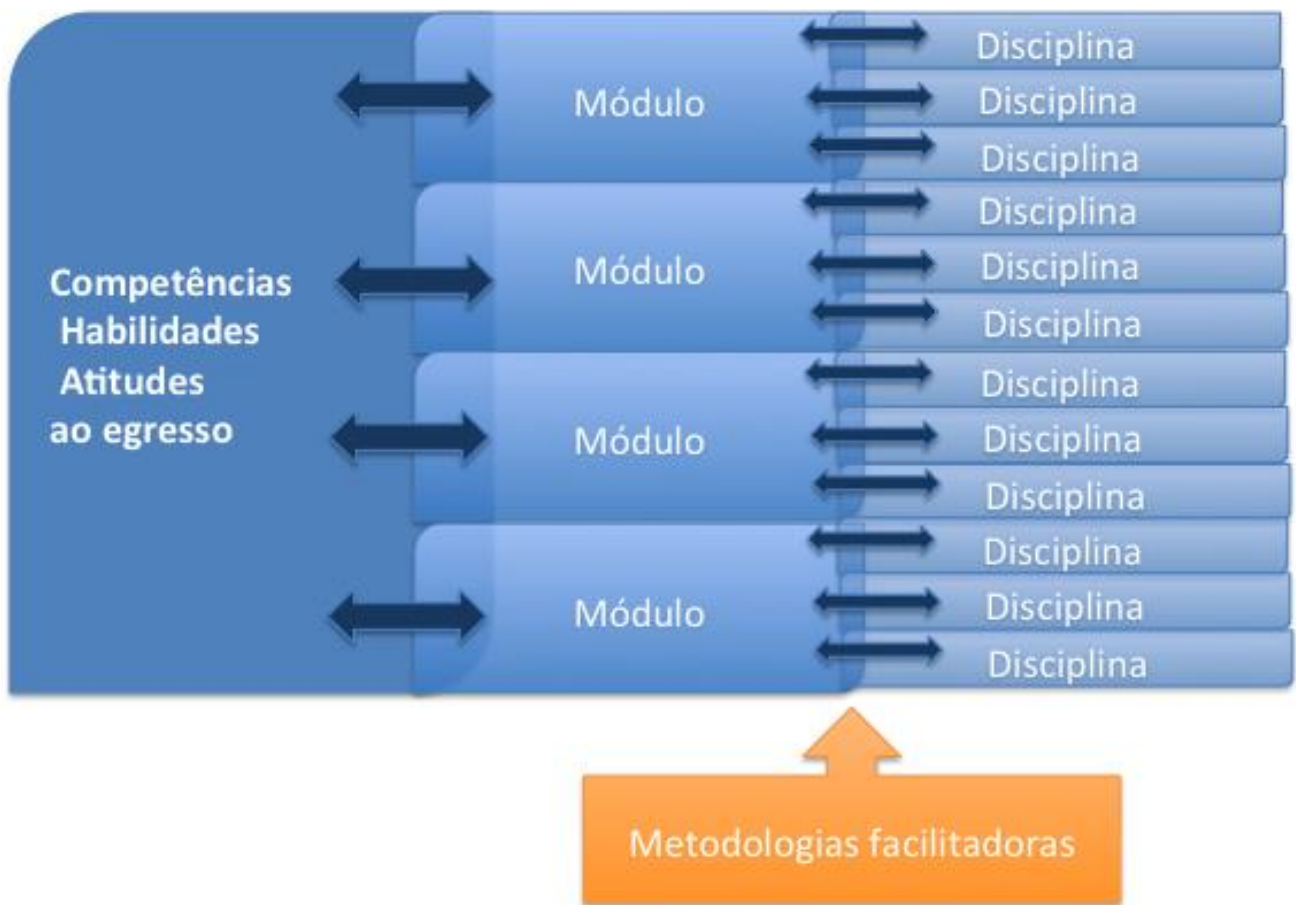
Competências
Habilidades
Atitudes
ao egresso

Módulo

Disciplina
Disciplina
Disciplina

Módulo

Disciplina
Disciplina
Disciplina

Módulo

Disciplina
Disciplina
Disciplina

Módulo

Disciplina
Disciplina
Disciplina

Metodologias facilitadoras